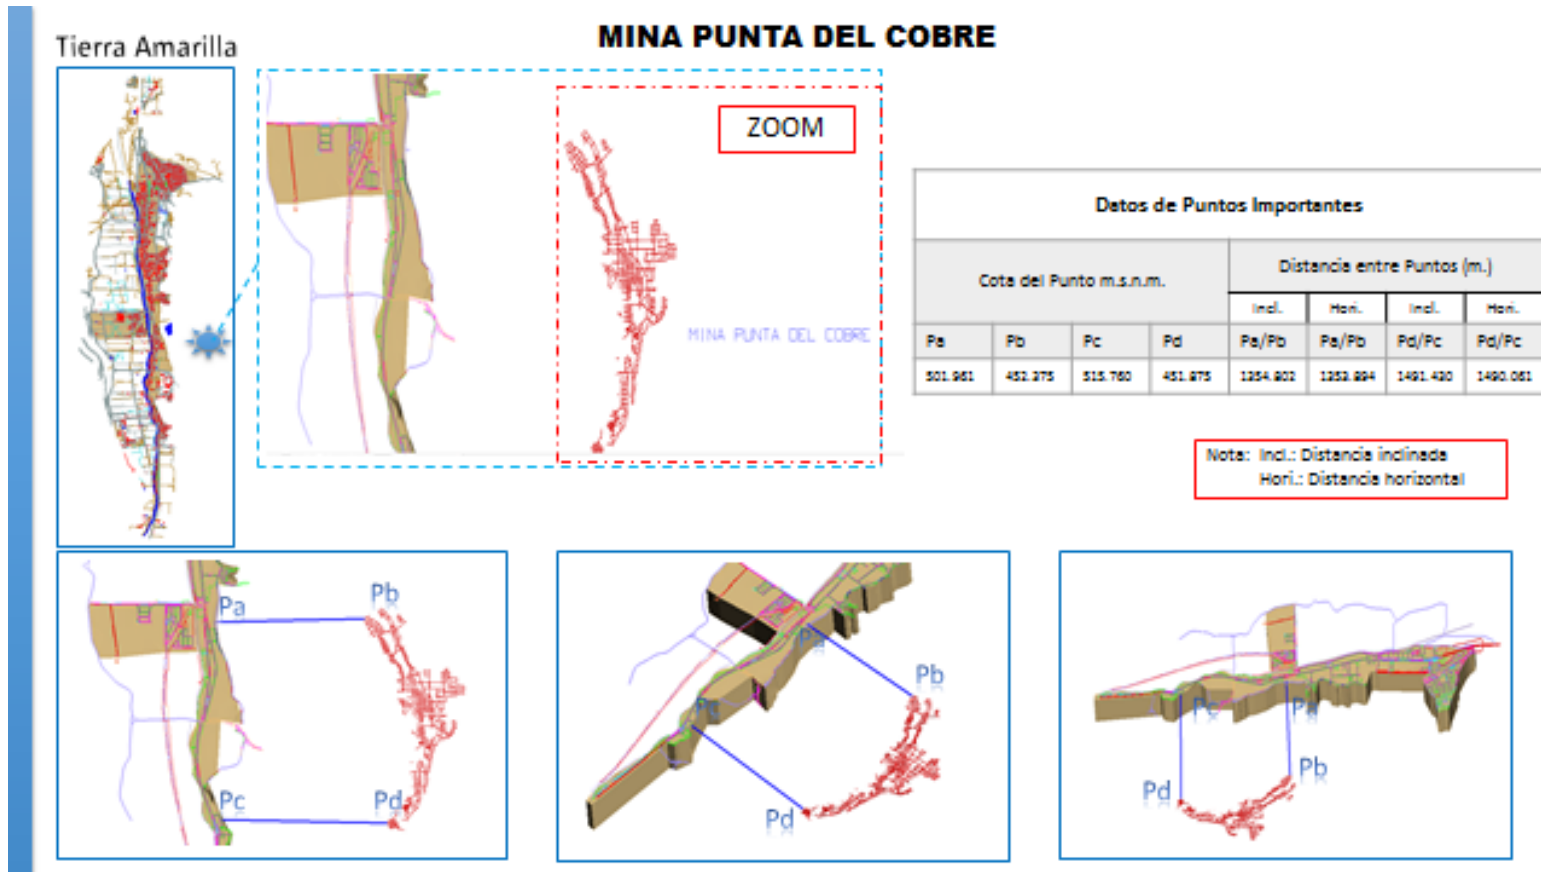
Tierra Amarilla

MINA PUNTA DEL COBRE

ZOOM

MINA PUNTA DEL COBRE

| Datos de Puntos Importantes | | | | | | | |
|---|---|---|---|---|---|---|---|
| Cota del Punto m.s.n.m. | | | | Distancia entre Puntos (m.) | | | |
| | | | | Incl. | Hori. | Incl. | Hori. |
| Pa | Pb | Pc | Pd | Pa/Pb | Pa/Pb | Pd/Pc | Pd/Pc |
| 501.961 | 452.375 | 515.760 | 451.975 | 1354.802 | 1353.894 | 1491.430 | 1490.061 |

Nota: Incl.: Distancia inclinada
Hori.: Distancia horizontal

Pa
Pb
Pc
Pd

Pa
Pb
Pc
Pd

Pc
Pa
Pb
Pd